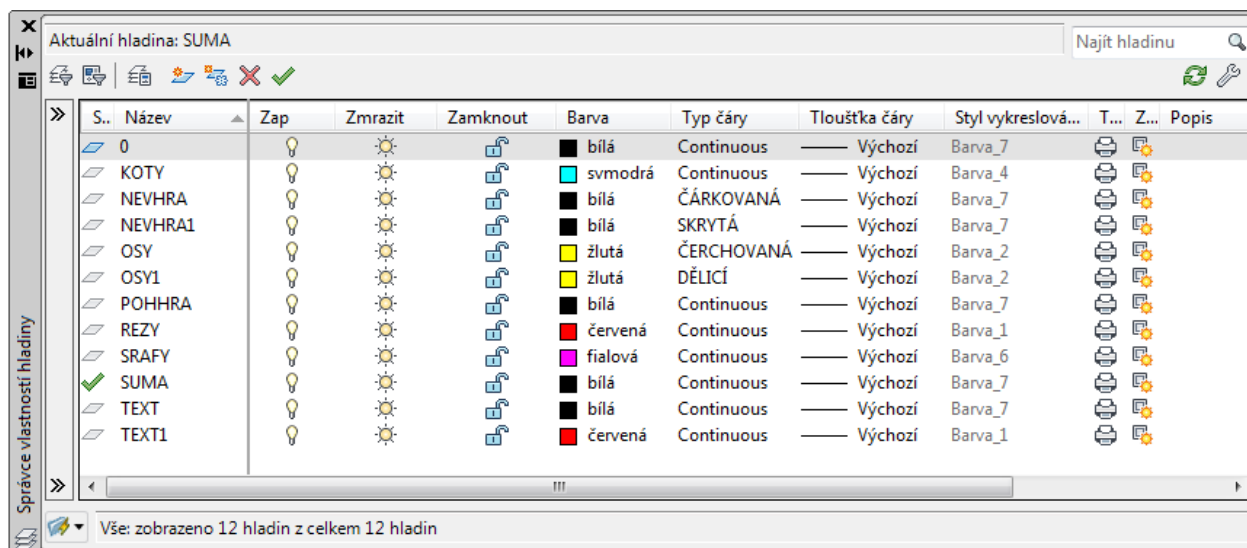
Aktuální hladina: SUMA

Najít hladinu

| S.. | Název | Zap | Zmrazit | Zamknout | Barva | Typ čáry | Tloušťka čáry | Styl vykreslová... | T... | Z... | Popis |
|---|---|---|---|---|---|---|---|---|---|---|---|
| | 0 | | | | bílá | Continuous | Výchozí | Barva_7 | | | |
| | KOTY | | | | svmodrá | Continuous | Výchozí | Barva_4 | | | |
| | NEVHRA | | | | bílá | ČÁRKOVANÁ | Výchozí | Barva_7 | | | |
| | NEVHRA1 | | | | bílá | SKRYTÁ | Výchozí | Barva_7 | | | |
| | OSY | | | | žlutá | ČERCHOVANÁ | Výchozí | Barva_2 | | | |
| | OSY1 | | | | žlutá | DĚLICÍ | Výchozí | Barva_2 | | | |
| | POHHRA | | | | bílá | Continuous | Výchozí | Barva_7 | | | |
| | REZY | | | | červená | Continuous | Výchozí | Barva_1 | | | |
| | SRAFY | | | | fialová | Continuous | Výchozí | Barva_6 | | | |
| | SUMA | | | | bílá | Continuous | Výchozí | Barva_7 | | | |
| | TEXT | | | | bílá | Continuous | Výchozí | Barva_7 | | | |
| | TEXT1 | | | | červená | Continuous | Výchozí | Barva_1 | | | |

Správce vlastností hladiny

Vše: zobrazeno 12 hladin z celkem 12 hladin